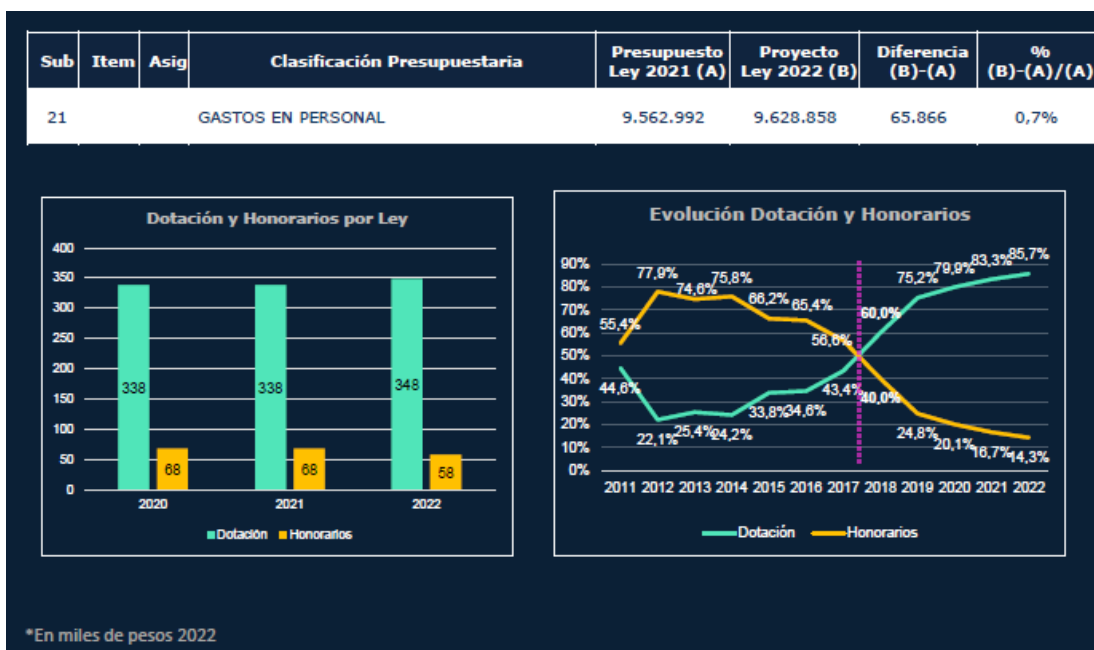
| Sub | Item | Asig | Clasificación Presupuestaria | Presupuesto Ley 2021 (A) | Proyecto Ley 2022 (B) | Diferencia (B)-(A) | % (B)-(A)/(A) |
|---|---|---|---|---|---|---|---|
| 21 | | | GASTOS EN PERSONAL | 9.562.992 | 9.628.858 | 65.866 | 0,7% |

Dotación y Honorarios por Ley

400
350
300
250
200
150
100
50
0

338 68 338 68 348 58

2020 2021 2022

Dotación Honorarios

Evolución Dotación y Honorarios

90%
80%
70%
60%
50%
40%
30%
20%
10%
0%

55,4% 77,9% 74,6% 75,8% 66,2% 65,4% 56,6% 40,0% 24,8% 20,1% 16,7% 14,3%

44,6% 22,1% 25,4% 24,2% 33,8% 34,6% 43,4% 60,0% 75,2% 79,9% 83,3% 85,7%

2011 2012 2013 2014 2015 2016 2017 2018 2019 2020 2021 2022

Dotación Honorarios

*En miles de pesos 2022